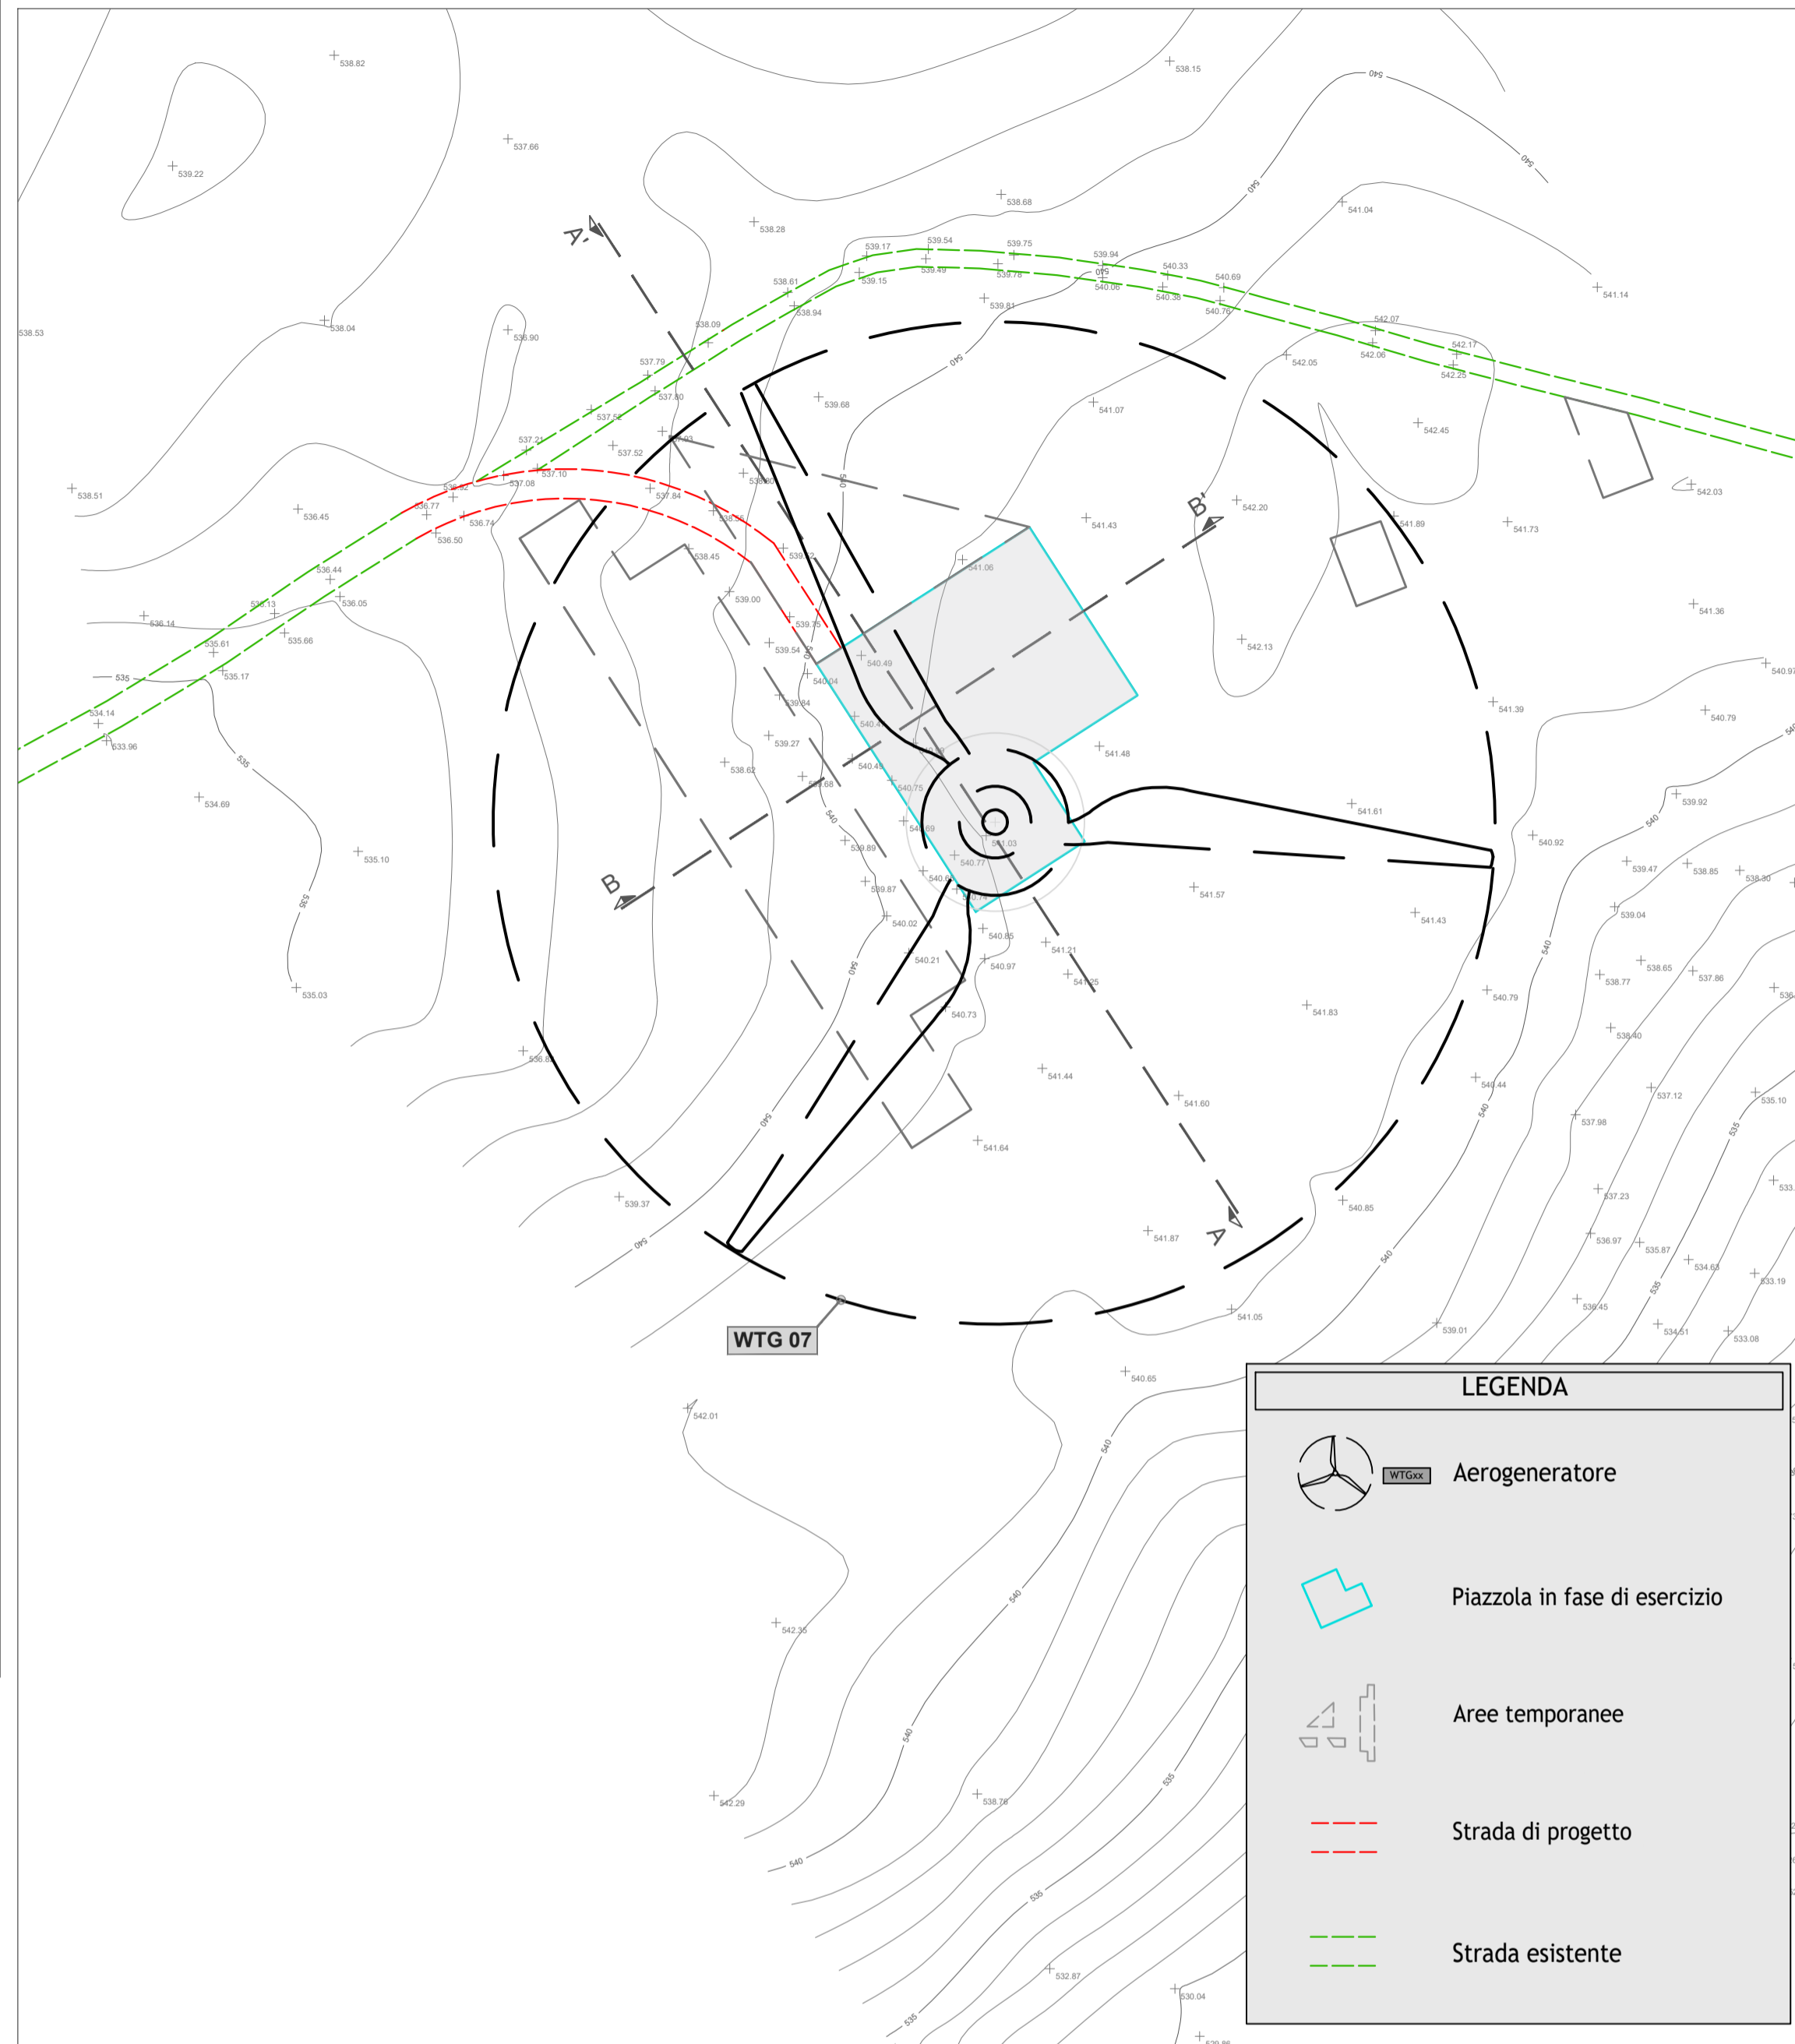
538.82
538.15
537.66
539.22
538.68
538.28
541.04
A'
539.17
539.54
539.75
539.94
540.33
540.69
538.61
539.15
539.49
539.78
540.06
540.38
540.76
541.14
538.53
538.04
538.94
539.81
538.09
536.90
542.07
542.06
542.17
542.25
537.79
542.05
537.80
539.68
541.07
537.52
542.45
537.21
537.52
537.10
537.08
538.51
537.84
542.03
536.77
542.20
536.45
536.74
541.43
B'
541.89
541.73
536.50
538.45
541.06
536.44
539.00
536.13
536.05
541.36
536.14
539.35
535.61
535.66
539.54
540.49
542.13
535
535.17
540.04
540.97
534.14
541.39
533.96
539.27
540.79
541.48
538.62
540.45
540.75
534.69
541.61
539.92
540.69
540.92
539.89
541.03
B
535.10
539.47
538.85
538.30
540.77
539.87
541.57
539.04
541.43
540.02
540.85
541.21
540.21
540.97
538.65
538.77
537.86
541.25
535.03
540.79
541.83
540.73
538.40
541.44
540.44
537.12
541.60
535.10
537.98
541.64
537.23
539.37
540.85
A
541.87
536.97
535.87
534.63
533.19
536.45
541.05
534.51
533.08
539.01
WTG 07
540.65
542.01
LEGENDA
WTGxx
Aerogeneratore
Piazzola in fase di esercizio
542.35
Aree temporanee
542.29
538.78
Strada di progetto
Strada esistente
532.87
530.04